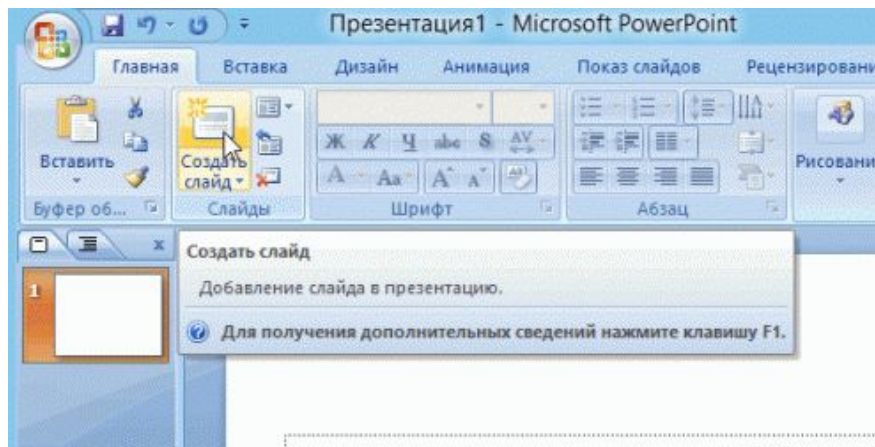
Презентация1 - Microsoft PowerPoint

Главная Вставка Дизайн Анимация Показ слайдов Рецензировани

Вставить
Создать слайд
Рисовани

Буфер об...
Слайды
Шрифт
Абзац

Ж К Ч abc S AV
A Aa A A

1

Создать слайд

Добавление слайда в презентацию.

Для получения дополнительных сведений нажмите клавишу F1.